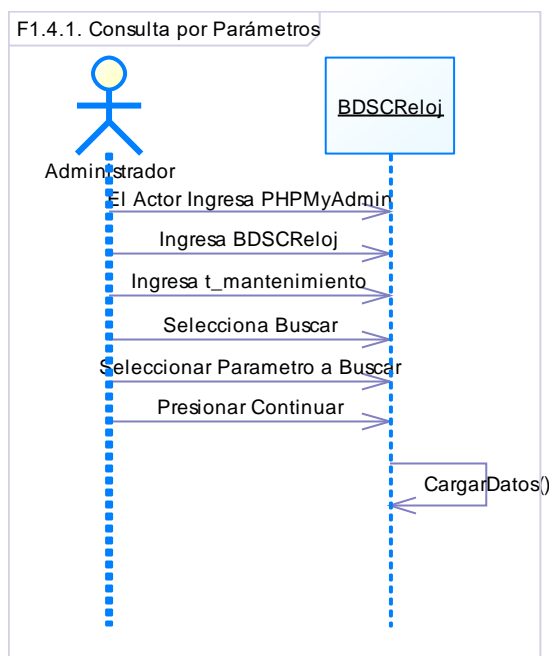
F1.4.1. Consulta por Parámetros

BDSCReloj

Administrador

El Actor Ingresa PHPMyAdmin

Ingresa BDSCReloj

Ingresa t_mantenimiento

Selecciona Buscar

Seleccionar Parametro a Buscar

Presionar Continuar

CargarDatos()